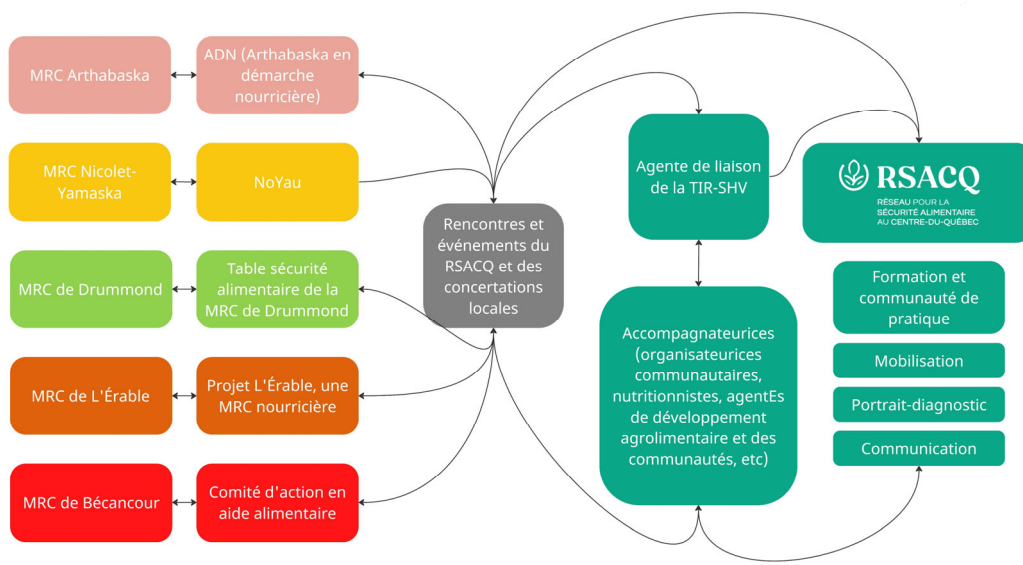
MRC Arthabaska

ADN (Arthabaska en démarche nourricière)

MRC Nicolet-Yamaska

NoYau

MRC de Drummond

Table sécurité alimentaire de la MRC de Drummond

MRC de L'Érable

Projet L'Érable, une MRC nourricière

MRC de Bécancour

Comité d'action en aide alimentaire

Rencontres et événements du RSACQ et des concertations locales

Agente de liaison de la TIR-SHV

RSACQ
RÉSEAU POUR LA SÉCURITÉ ALIMENTAIRE AU CENTRE-DU-QUÉBEC

Accompagnateurices (organisateurices communautaires, nutritionnistes, agentEs de développement agrolimentaire et des communautés, etc)

Formation et communauté de pratique

Mobilisation

Portrait-diagnostic

Communication